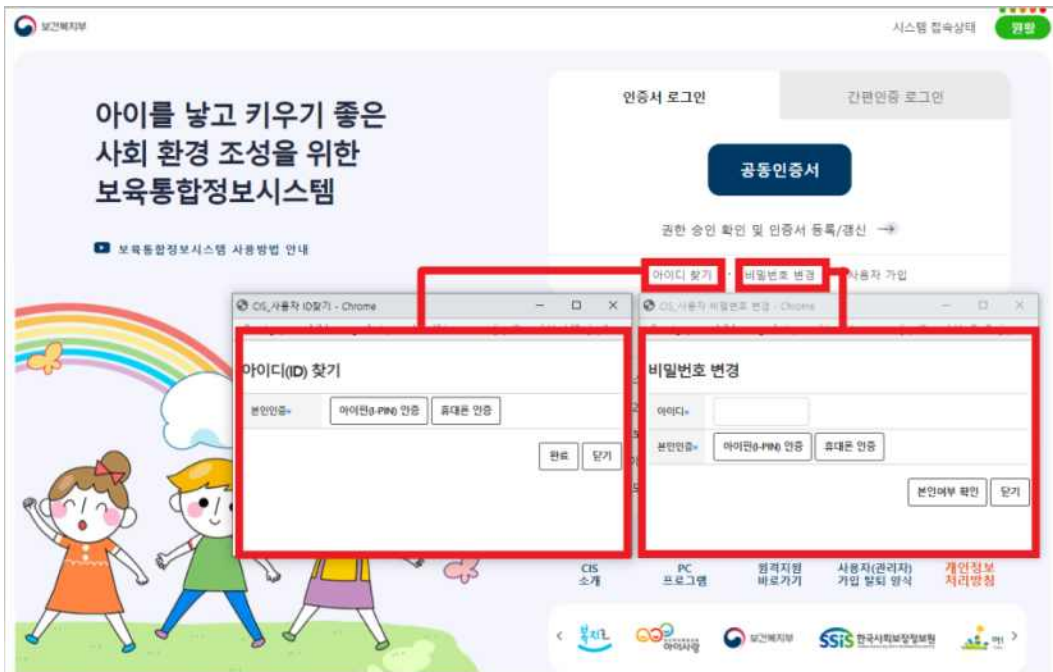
보건복지부

시스템 접속상태 원활

아이를 낳고 키우기 좋은 사회 환경 조성을 위한 보육통합정보시스템

보육통합정보시스템 사용방법 안내

인증서 로그인

간편인증 로그인

공동인증서

권한 승인 확인 및 인증서 등록/갱신 →

아이디 찾기 · 비밀번호 변경 · 사용자 가입

CIS_사용자 ID찾기 - Chrome

아이디(ID) 찾기

본인인증*

아이핀(i-PIN) 인증

휴대폰 인증

완료

닫기

CIS_사용자 비밀번호 변경 - Chrome

비밀번호 변경

아이디*

본인인증*

아이핀(i-PIN) 인증

휴대폰 인증

본인여부 확인

닫기

CIS 소개

PC 프로그램

원격지원 바로가기

사용자(관리자) 가입 탈퇴 양식

개인정보 처리방침

복지로

아이사랑

보건복지부

SSiS 한국사회보장정보원